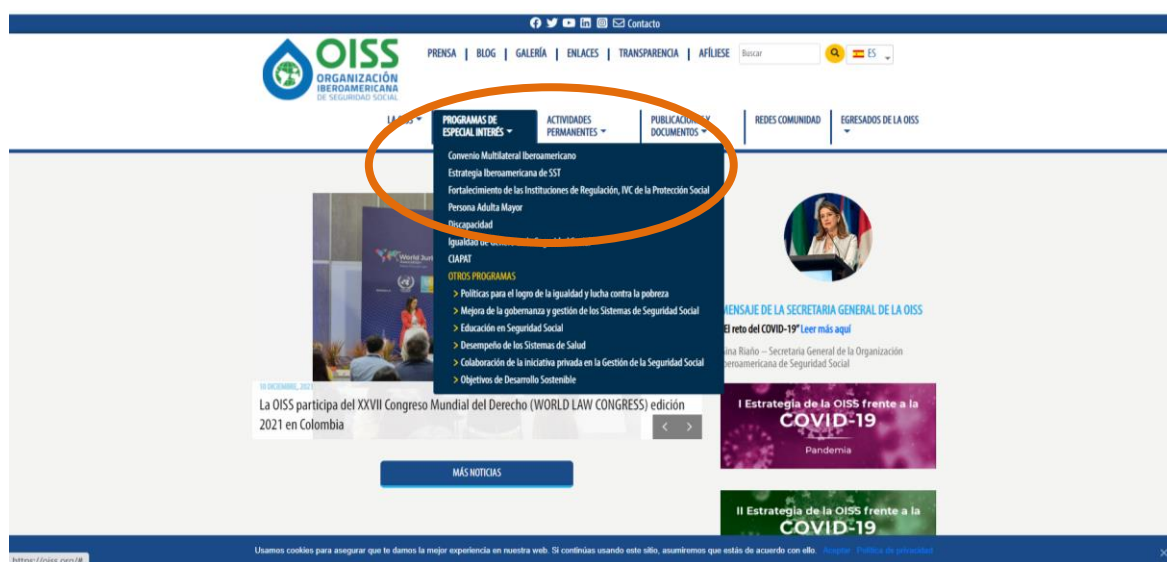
Contacto

OISS
ORGANIZACIÓN IBEROAMERICANA DE SEGURIDAD SOCIAL

PRENSA | BLOG | GALERÍA | ENLACES | TRANSPARENCIA | AFÍLIESE
Buscar
ES

LA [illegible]
PROGRAMAS DE ESPECIAL INTERÉS
ACTIVIDADES PERMANENTES
PUBLICACIONES Y DOCUMENTOS
REDES COMUNIDAD
EGRESADOS DE LA OISS

Convenio Multilateral Iberoamericano
Estrategia Iberoamericana de SST
Fortalecimiento de las Instituciones de Regulación, IVC de la Protección Social
Persona Adulta Mayor
Discapacidad
Igualdad de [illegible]
CIAPAT
OTROS PROGRAMAS
> Políticas para el logro de la igualdad y lucha contra la pobreza
> Mejora de la gobernanza y gestión de los Sistemas de Seguridad Social
> Educación en Seguridad Social
> Desempeño de los Sistemas de Salud
> Colaboración de la iniciativa privada en la Gestión de la Seguridad Social
> Objetivos de Desarrollo Sostenible

10 DICIEMBRE, 2021
La OISS participa del XXVII Congreso Mundial del Derecho (WORLD LAW CONGRESS) edición 2021 en Colombia

MÁS NOTICIAS

MENSAJE DE LA SECRETARIA GENERAL DE LA OISS
El reto del COVID-19" Leer más aquí
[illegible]ina Riaño – Secretaria General de la Organización Iberoamericana de Seguridad Social

I Estrategia de la OISS frente a la COVID-19
Pandemia

II Estrategia de la OISS frente a la COVID-19

Usamos cookies para asegurar que te damos la mejor experiencia en nuestra web. Si continúas usando este sitio, asumiremos que estás de acuerdo con ello. Aceptar Política de privacidad

https://oiss.org/#